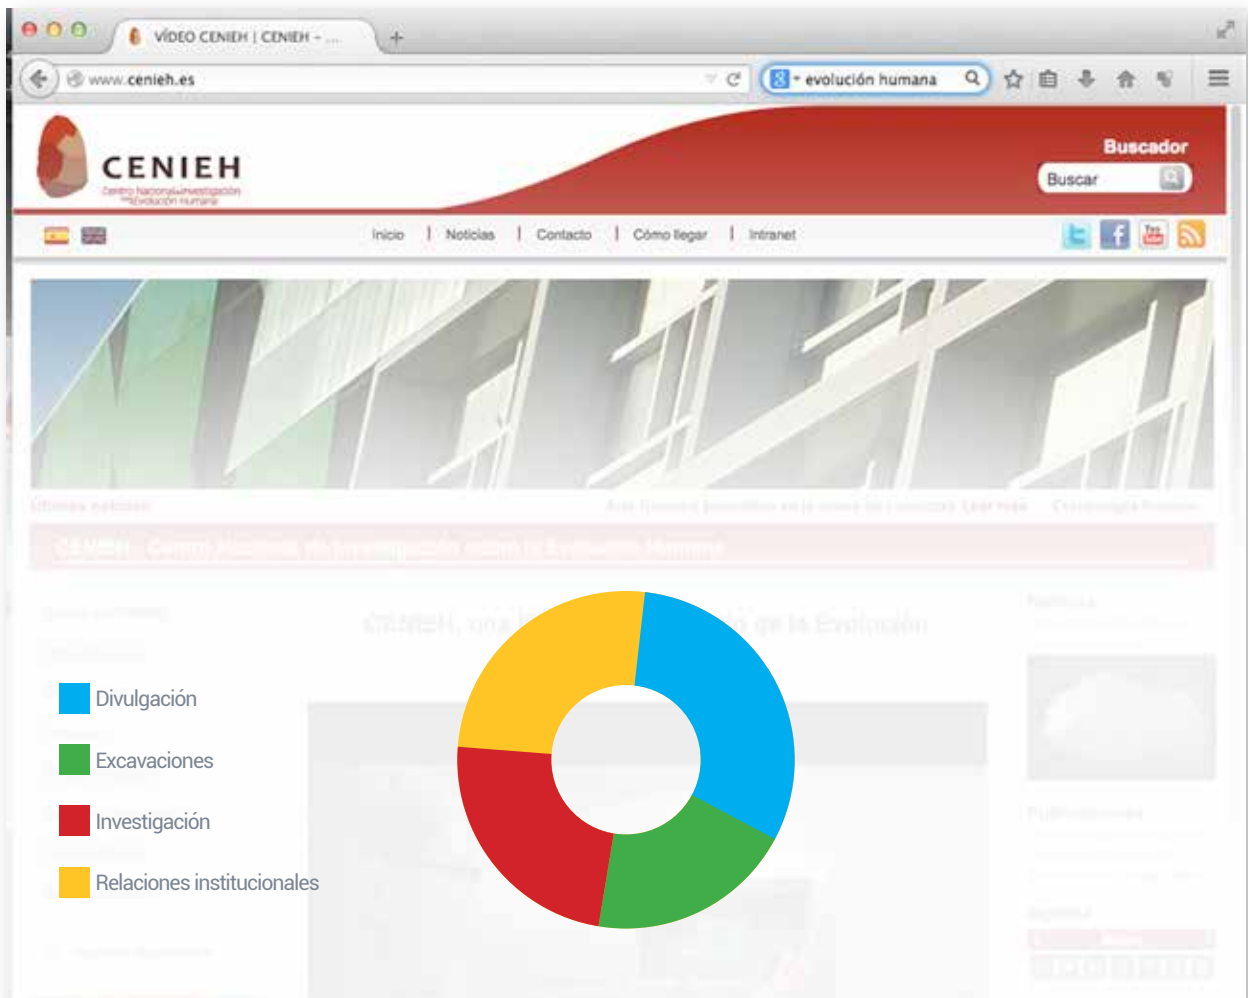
VÍDEO CENIEH | CENIEH - ...

www.cenieh.es

evolución humana

CENIEH
Centro Nacional de Investigación sobre la Evolución Humana

Buscador

Buscar

Inicio | Noticias | Contacto | Cómo llegar | Intranet

Últimas noticias

CENIEH - Centro Nacional de Investigación sobre la Evolución Humana

CENIEH, una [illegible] de la Evolución

Divulgación

Excavaciones

Investigación

Relaciones institucionales